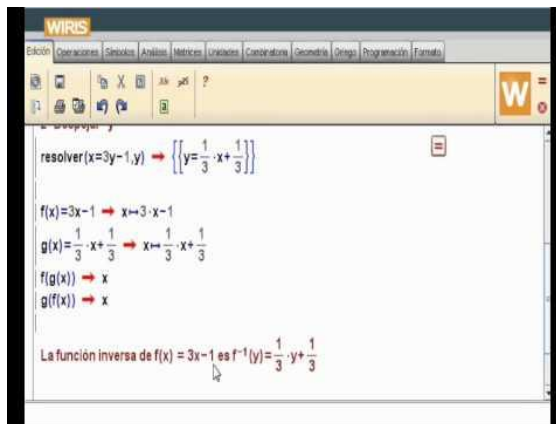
WIRIS

Edición | Operaciones | Símbolos | Análisis | Matrices | Unidades | Combinatoria | Geometría | Griego | Programación | Formato

?

W

2- Despejar y

resolver(x=3y−1,y) → $\left\{\left[y=\frac{1}{3}\cdot x+\frac{1}{3}\right]\right\}$

f(x)=3x−1 → $x\mapsto 3\cdot x-1$

g(x)=$\frac{1}{3}\cdot x+\frac{1}{3}$ → $x\mapsto \frac{1}{3}\cdot x+\frac{1}{3}$

f(g(x)) → x

g(f(x)) → x

La función inversa de f(x) = 3x−1 es $f^{-1}(y)=\frac{1}{3}\cdot y+\frac{1}{3}$